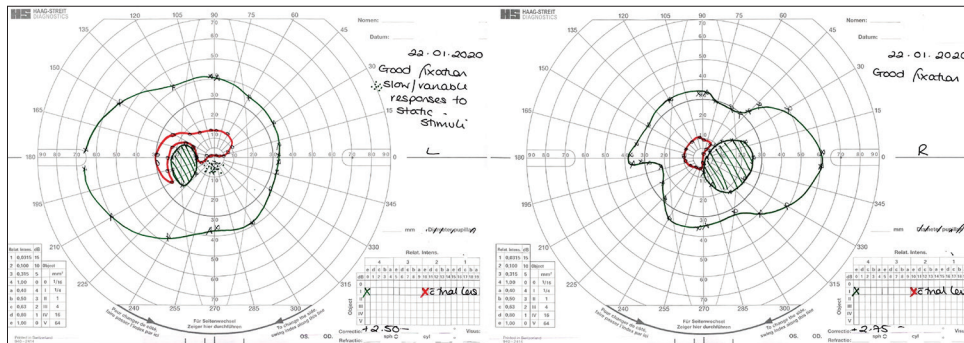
HAAG-STREIT DIAGNOSTICS

Namen:
Datum:

22.01.2020
Good fixation
Slow/variable responses to static stimuli

L

90 105 120 135 150 165 180 195 210 225 240 255 270 285 300 315 330 345 0 15 30 45 60 75

90 80 70 60 50 40 30 20 10 10 20 30 40 50 60 70 80 90

mm

Relat. Intens. dB
1 0,0315 15
2 0,100 10
3 0,315 5
4 1,00 0

Objekt

X    X 2 trial lens

Für Seitenwechsel Zeiger hier durchführen

Correctio + 2.50 sph
Refractio
cyl
Visus
OS. OD.

HAAG-STREIT DIAGNOSTICS

Namen:
Datum:

22.01.2020
Good fixation

R

90 105 120 135 150 165 180 195 210 225 240 255 270 285 300 315 330 345 0 15 30 45 60 75

90 80 70 60 50 40 30 20 10 10 20 30 40 50 60 70 80 90

mm

Relat. Intens. dB
1 0,0315 15
2 0,100 10
3 0,315 5
4 1,00 0

Objekt

X    X 2 trial lens

Für Seitenwechsel Zeiger hier durchführen

Correctio + 2.75 sph
Refractio
cyl
Visus
OS. OD.